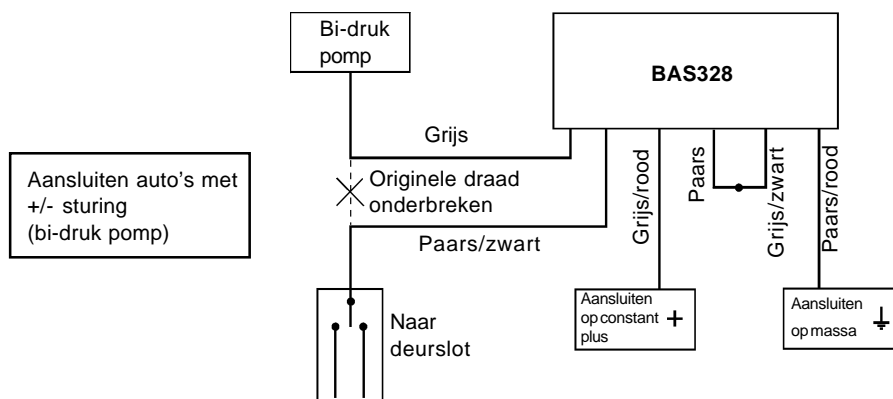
Aansluiten auto's met +/- sturing (bi-druk pomp)

Bi-druk pomp

BAS328

Grijs

Originele draad onderbreken

Paars/zwart

Naar deurslot

Grijs/rood

Paars

Grijs/zwart

Paars/rood

Aansluiten op constant plus +

Aansluiten op massa